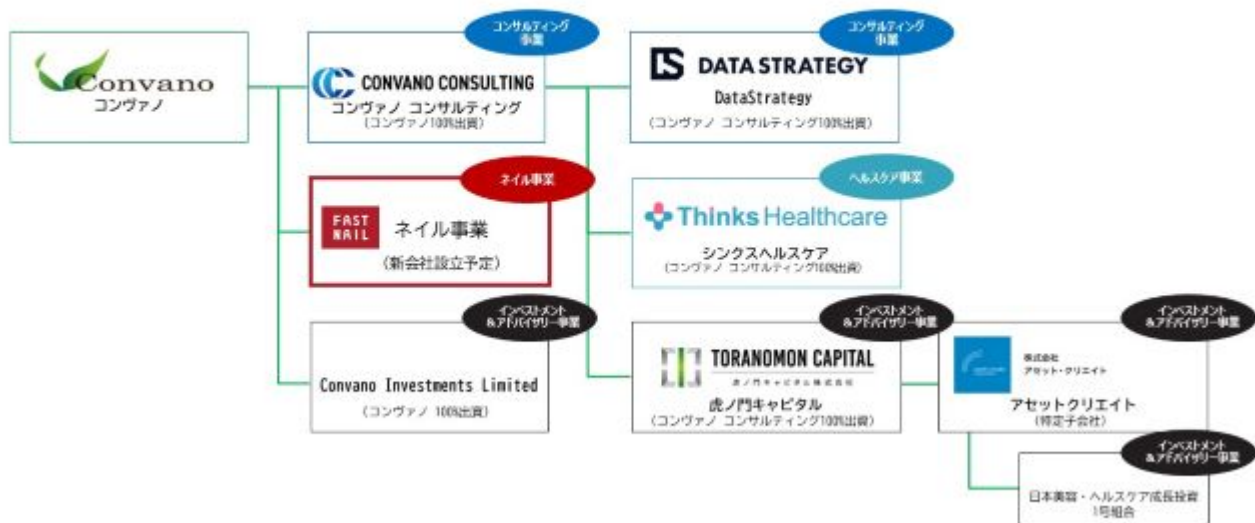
Convano
コンヴァノ

コンサルティング事業
CONVANO CONSULTING
コンヴァノ コンサルティング
（コンヴァノ100%出資）

コンサルティング事業
DATA STRATEGY
DataStrategy
（コンヴァノ コンサルティング100%出資）

ネイル事業
FAST NAIL
ネイル事業
（新会社設立予定）

ヘルスケア事業
Thinks Healthcare
シンクスヘルスケア
（コンヴァノ コンサルティング100%出資）

インベストメント&アドバイザリー事業
Convano Investments Limited
（コンヴァノ 100%出資）

インベストメント&アドバイザリー事業
TORANOMON CAPITAL
虎ノ門キャピタル株式会社
虎ノ門キャピタル
（コンヴァノ コンサルティング100%出資）

インベストメント&アドバイザリー事業
株式会社
アセット・クリエイト
アセットクリエイト
（特定子会社）

インベストメント&アドバイザリー事業
日本美容・ヘルスケア成長投資1号組合